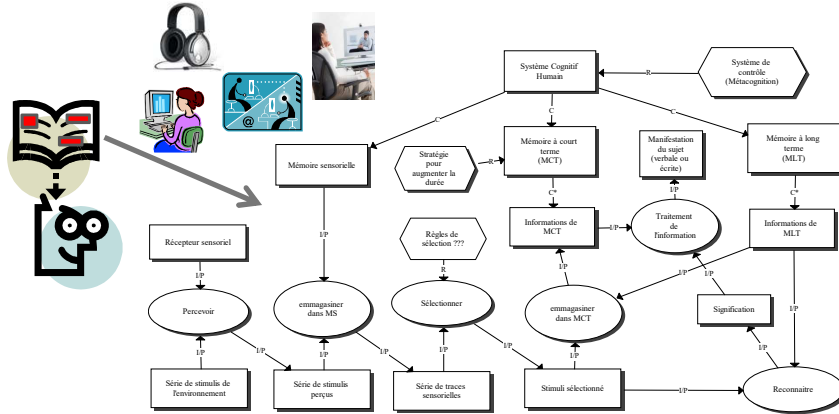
Système Cognitif Humain

R

Système de contrôle (Métacognition)

C

C

C

Mémoire sensorielle

Stratégie pour augmenter la durée

R

Mémoire à court terme (MCT)

Manifestation du sujet (verbale ou écrite)

Mémoire à long terme (MLT)

C*

I/P

C*

Informations de MCT

I/P

Traitement de l'information

Informations de MLT

I/P

Règles de sélection ???

R

Récepteur sensoriel

I/P

I/P

I/P

Percevoir

emmagasiner dans MS

Sélectionner

emmagasiner dans MCT

Signification

I/P

I/P

I/P

I/P

I/P

I/P

I/P

I/P

I/P

Série de stimulis de l'environnement

Série de stimulis perçus

Série de traces sensorielles

Stimuli sélectionné

I/P

Reconnaître